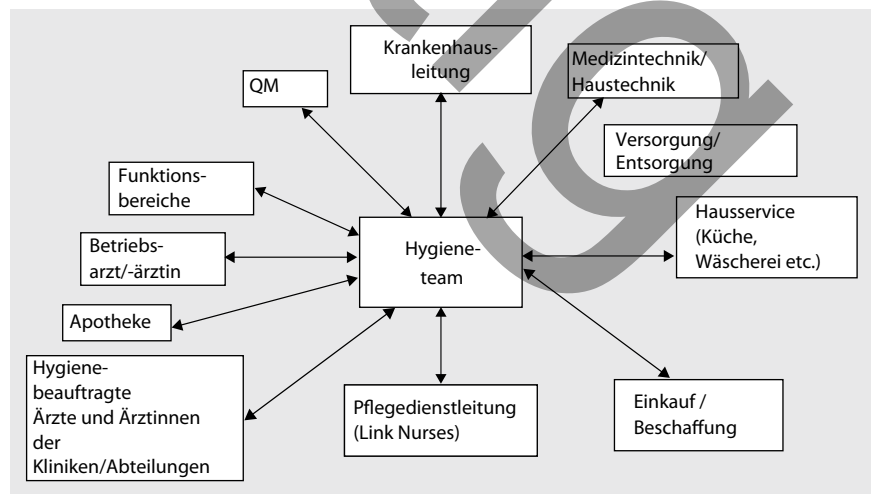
Krankenhausleitung

Medizintechnik/
Haustechnik

QM

Versorgung/
Entsorgung

Funktionsbereiche

Hausservice
(Küche,
Wäscherei etc.)

Betriebsarzt/-ärztin

Hygieneteam

Apotheke

Hygienebeauftragte
Ärzte und Ärztinnen
der
Kliniken/Abteilungen

Pflegedienstleitung
(Link Nurses)

Einkauf /
Beschaffung